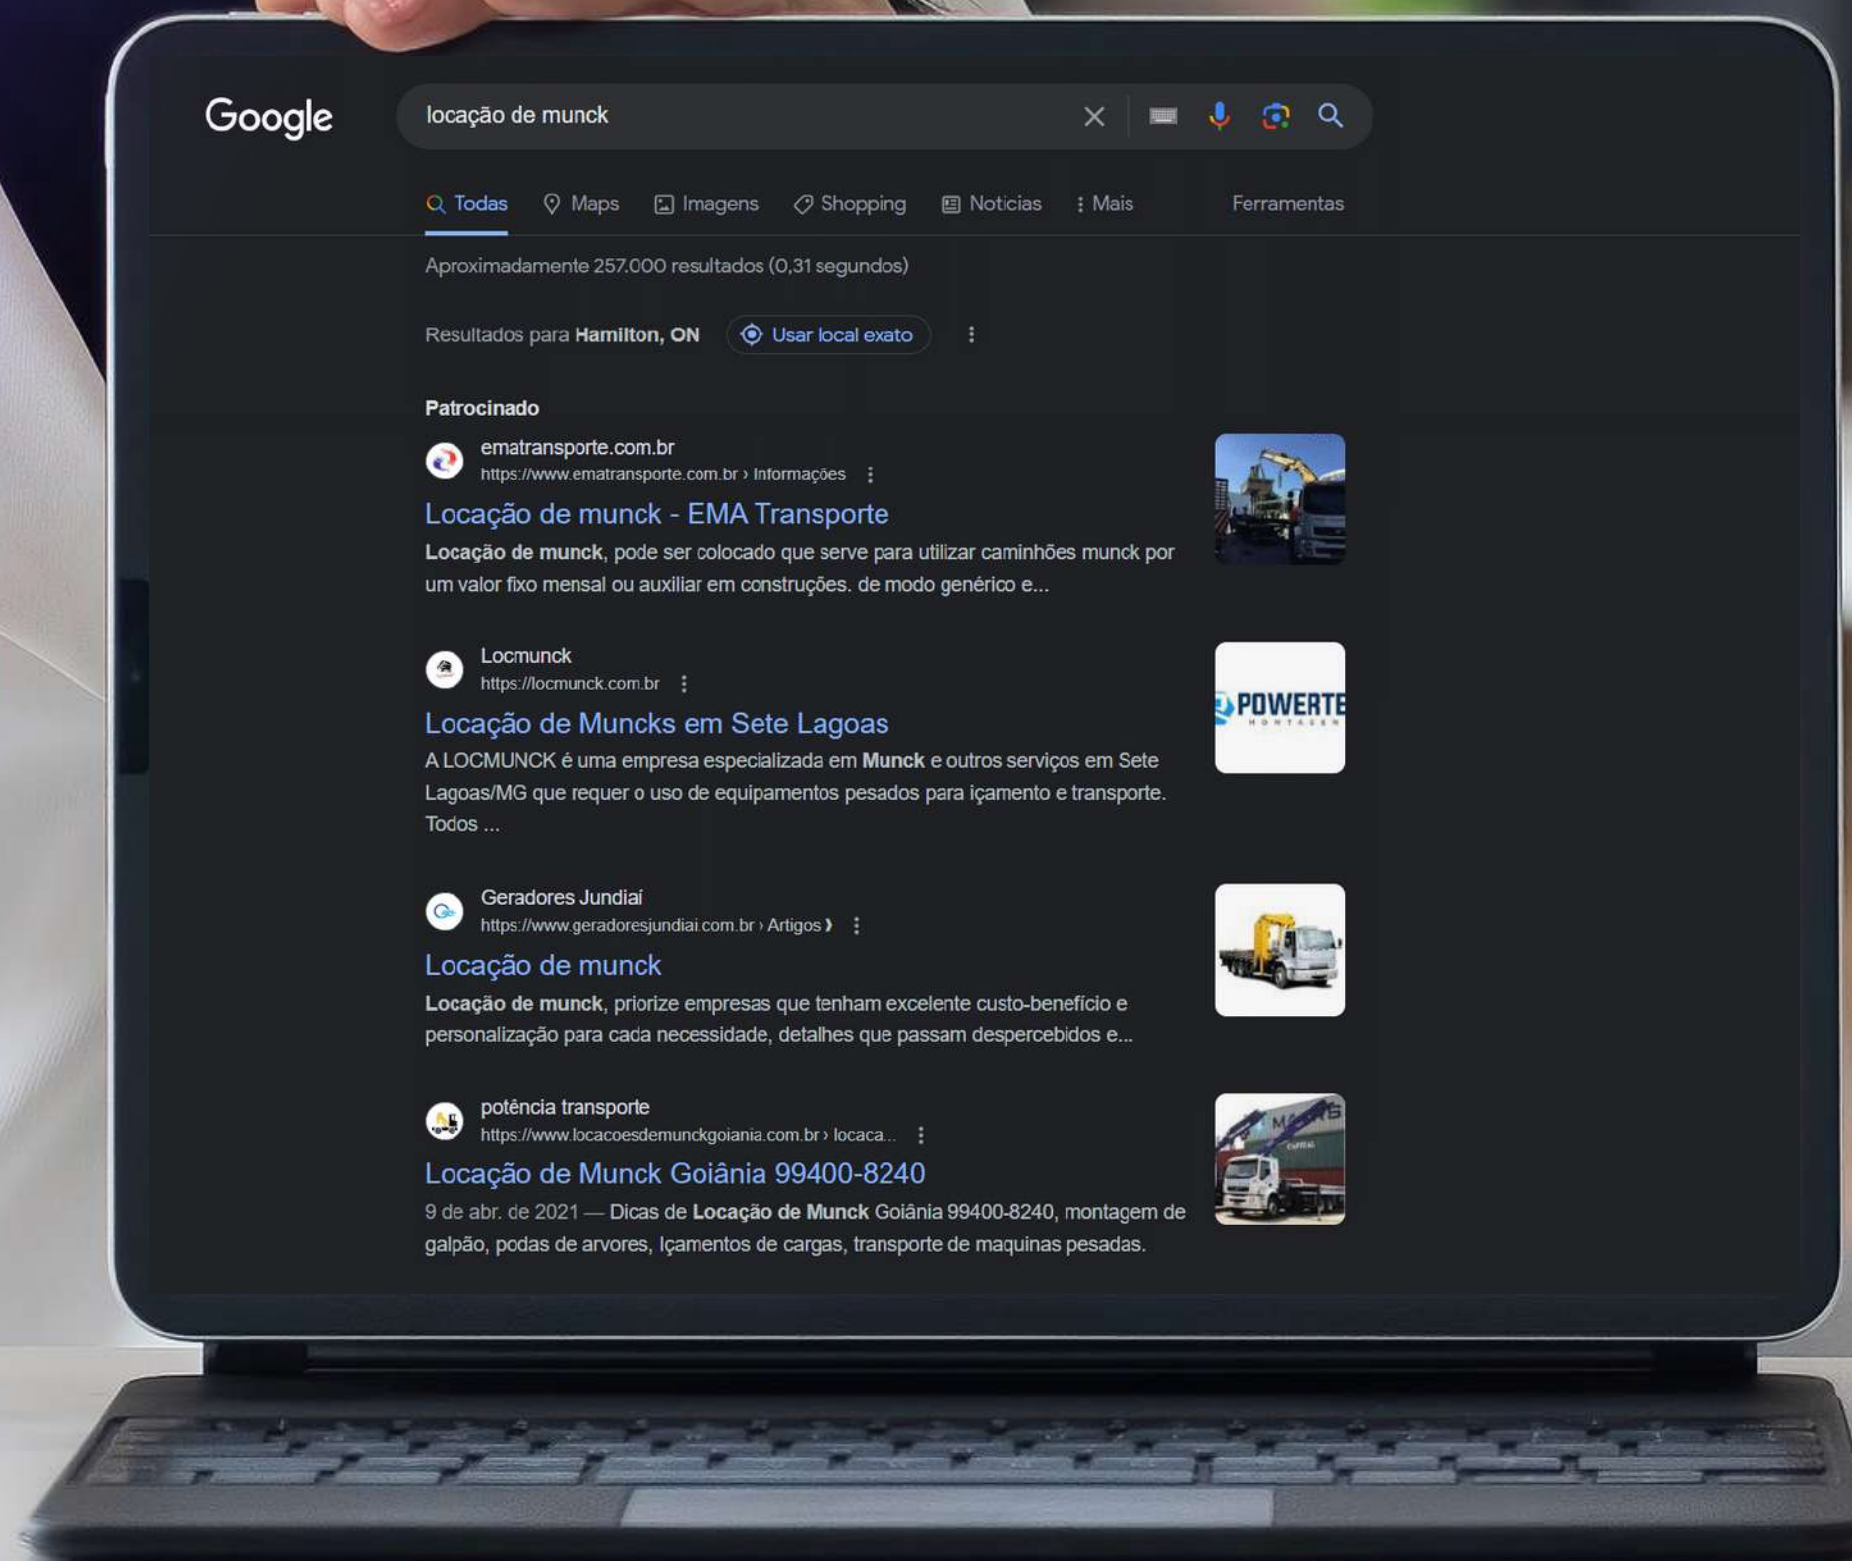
Google

locação de munck

Todas Maps Imagens Shopping Notícias Mais Ferramentas

Aproximadamente 257.000 resultados (0,31 segundos)

Resultados para Hamilton, ON Usar local exato

Patrocinado

ematransporte.com.br
https://www.ematransporte.com.br › Informações
Locação de munck - EMA Transporte
Locação de munck, pode ser colocado que serve para utilizar caminhões munck por um valor fixo mensal ou auxiliar em construções. de modo genérico e...

Locmunck
https://locmunck.com.br
Locação de Muncks em Sete Lagoas
A LOCMUNCK é uma empresa especializada em Munck e outros serviços em Sete Lagoas/MG que requer o uso de equipamentos pesados para içamento e transporte. Todos ...

POWERTE
MONTAGEM

Geradores Jundiaí
https://www.geradoresjundiai.com.br › Artigos
Locação de munck
Locação de munck, priorize empresas que tenham excelente custo-benefício e personalização para cada necessidade, detalhes que passam despercebidos e...

potência transporte
https://www.locacoesdemunckgoiania.com.br › locaca...
Locação de Munck Goiânia 99400-8240
9 de abr. de 2021 — Dicas de Locação de Munck Goiânia 99400-8240, montagem de galpão, podas de arvores, Içamentos de cargas, transporte de maquinas pesadas.